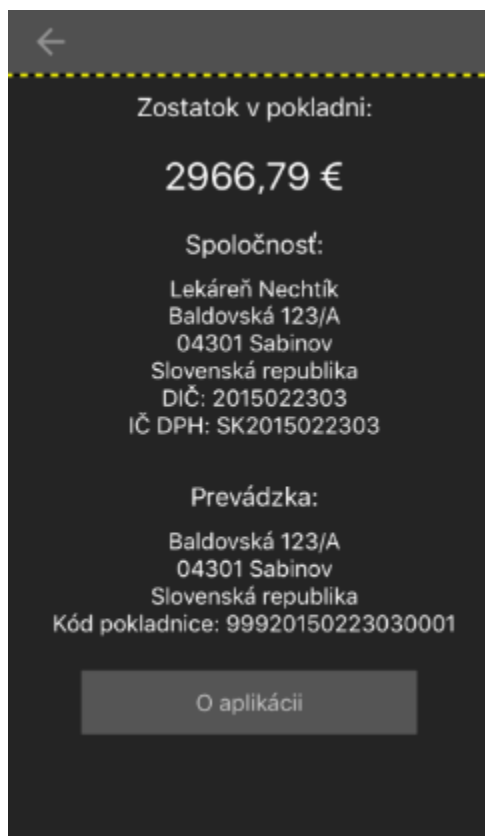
Zostatok v pokladni:

2966,79 €

Spoločnosť:

Lekáreň Nechtík
Baldovská 123/A
04301 Sabinov
Slovenská republika
DIČ: 2015022303
IČ DPH: SK2015022303

Prevádzka:

Baldovská 123/A
04301 Sabinov
Slovenská republika
Kód pokladnice: 99920150223030001

O aplikácii